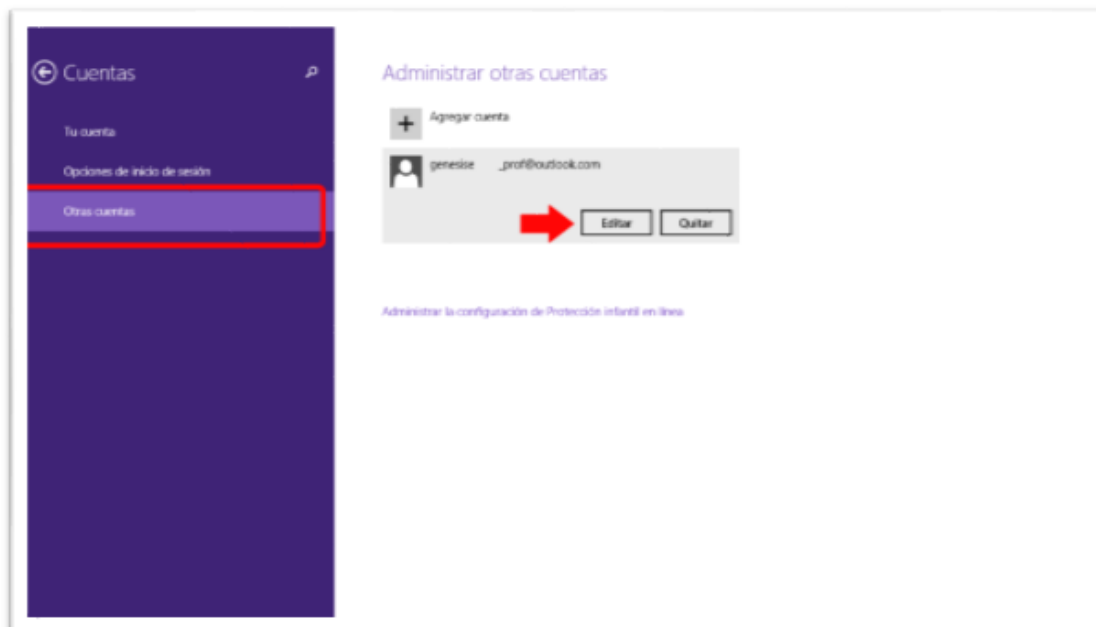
Cuentas

Tu cuenta

Opciones de inicio de sesión

Otras cuentas

Administrar otras cuentas

Agregar cuenta

genesise _prof@outlook.com

Editar

Quitar

Administrar la configuración de Protección infantil en línea